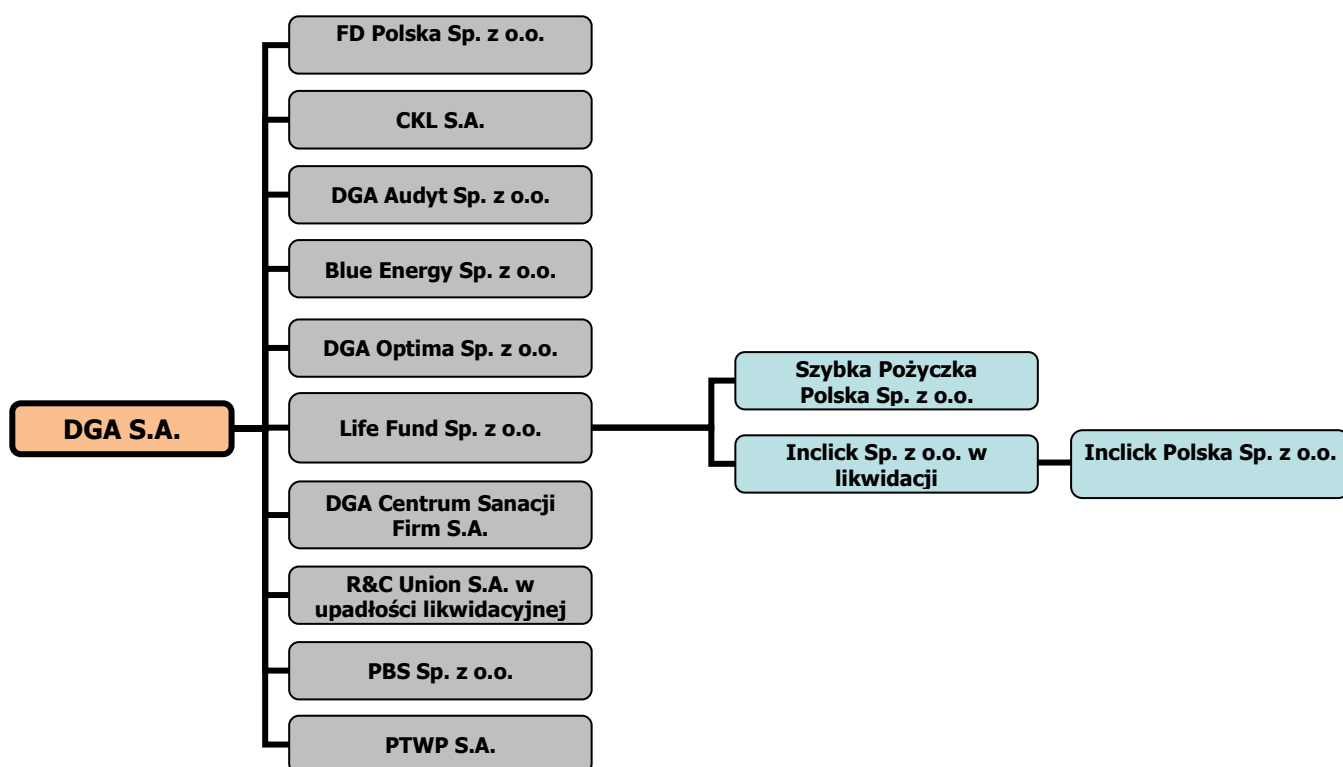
DGA S.A.

FD Polska Sp. z o.o.

CKL S.A.

DGA Audyt Sp. z o.o.

Blue Energy Sp. z o.o.

DGA Optima Sp. z o.o.

Life Fund Sp. z o.o.

DGA Centrum Sanacji Firm S.A.

R&C Union S.A. w upadłości likwidacyjnej

PBS Sp. z o.o.

PTWP S.A.

Szybka Pożyczka Polska Sp. z o.o.

Inclick Sp. z o.o. w likwidacji

Inclick Polska Sp. z o.o.